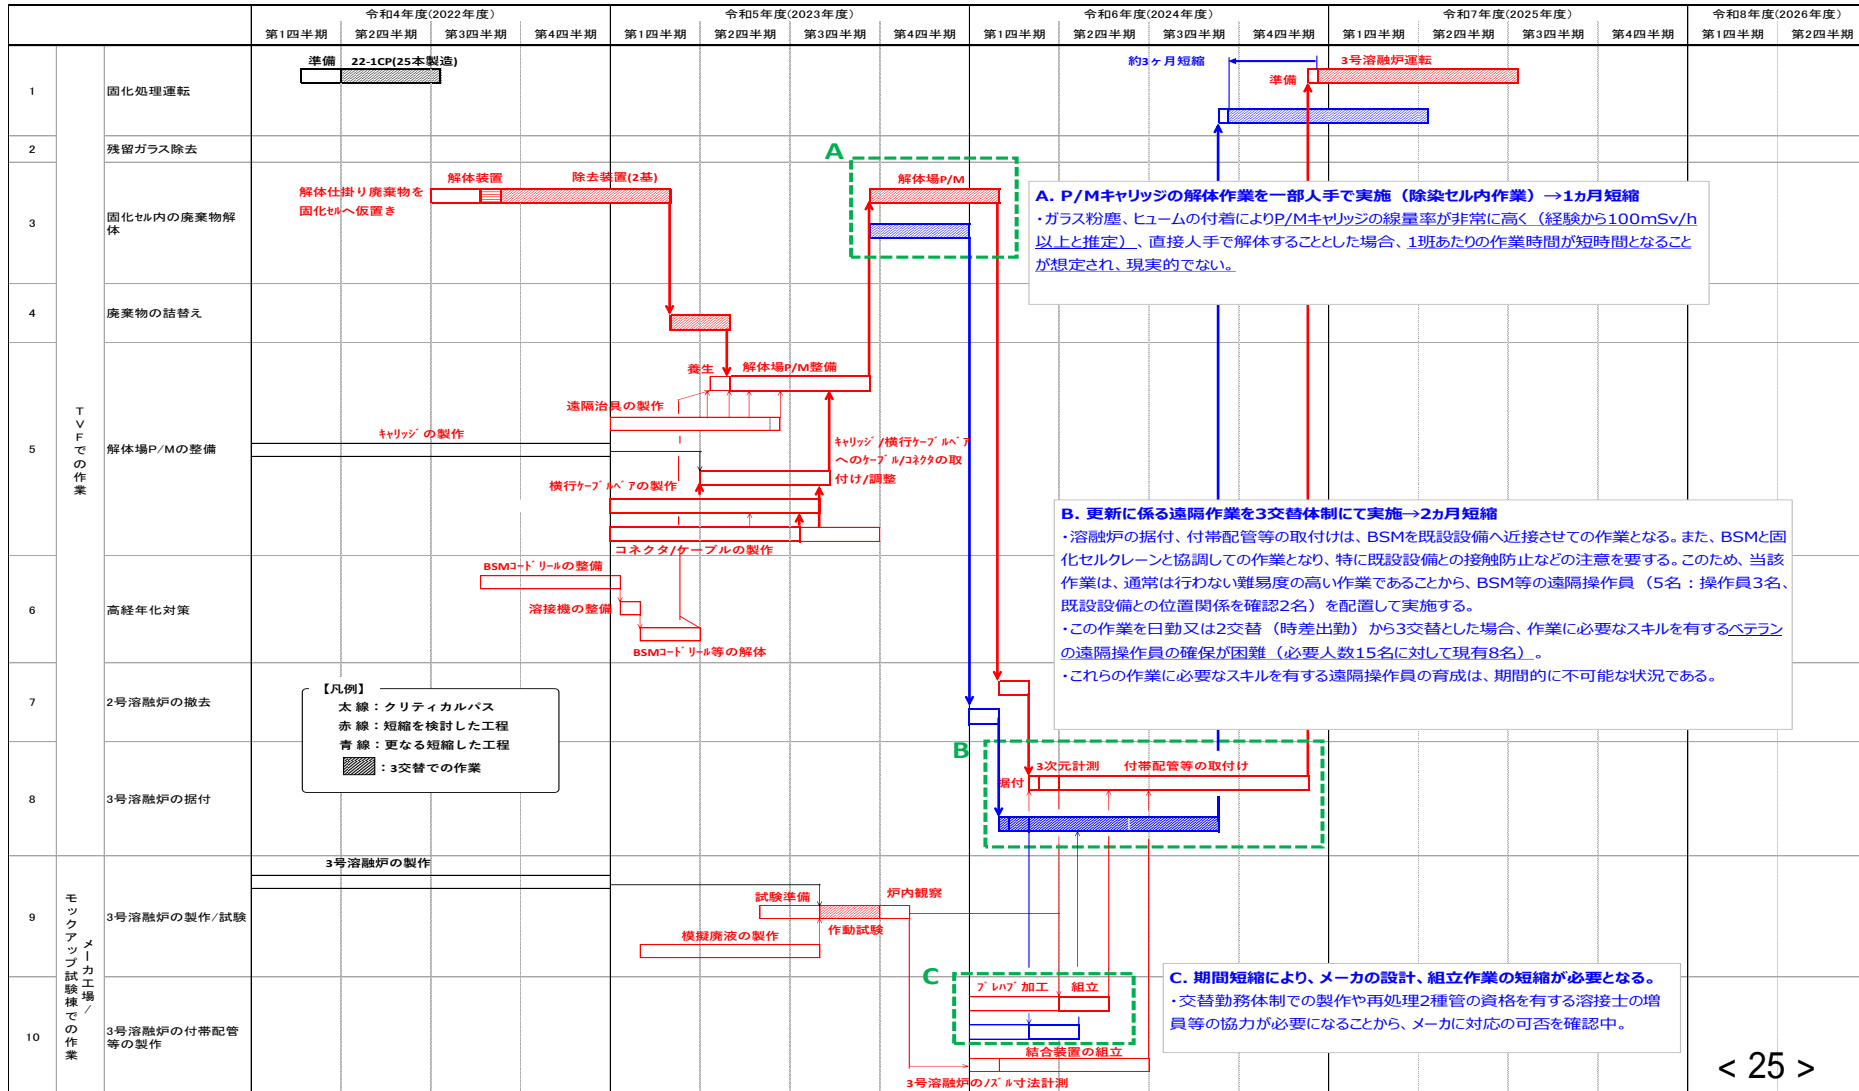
| | | 令和4年度(2022年度) | | | | 令和5年度(2023年度) | | | | 令和6年度(2024年度) | | | | 令和7年度(2025年度) | | | | 令和8年度(2026年度) | |
|---|---|---|---|---|---|---|---|---|---|---|---|---|---|---|---|---|---|---|---|
| | | 第1四半期 | 第2四半期 | 第3四半期 | 第4四半期 | 第1四半期 | 第2四半期 | 第3四半期 | 第4四半期 | 第1四半期 | 第2四半期 | 第3四半期 | 第4四半期 | 第1四半期 | 第2四半期 | 第3四半期 | 第4四半期 | 第1四半期 | 第2四半期 |

TVFでの作業

1 固化処理運転
2 残留ガラス除去
3 固化セル内の廃棄物解体
4 廃棄物の詰替え
5 解体場P/Mの整備
6 高経年化対策
7 2号溶融炉の撤去
8 3号溶融炉の据付

モックアップ試験棟での作業
メーカ工場/

9 3号溶融炉の製作/試験
10 3号溶融炉の付帯配管等の製作

準備　22-1CP(25本製造)
約3ヶ月短縮
準備　3号溶融炉運転
解体仕掛り廃棄物を固化セルへ仮置き
解体装置　除去装置(2基)
A
解体場P/M
養生　解体場P/M整備
遠隔治具の製作
キャリッジの製作
キャリッジ/横行ケーブルベアへのケーブル/コネクタの取付け/調整
横行ケーブルベアの製作
コネクタ/ケーブルの製作
BSMコードリールの整備
溶接機の整備
BSMコードリール等の解体

A. P/Mキャリッジの解体作業を一部人手で実施（除染セル内作業）→1カ月短縮
・ガラス粉塵、ヒュームの付着によりP/Mキャリッジの線量率が非常に高く（経験から100mSv/h以上と推定）、直接人手で解体することとした場合、1班あたりの作業時間が短時間となることが想定され、現実的でない。

B. 更新に係る遠隔作業を3交替体制にて実施→2カ月短縮
・溶融炉の据付、付帯配管等の取付けは、BSMを既設設備へ近接させての作業となる。また、BSMと固化セルクレーンと協調しての作業となり、特に既設設備との接触防止などの注意を要する。このため、当該作業は、通常は行わない難易度の高い作業であることから、BSM等の遠隔操作員（5名：操作員3名、既設設備との位置関係を確認2名）を配置して実施する。
・この作業を日勤又は2交替（時差出勤）から3交替とした場合、作業に必要なスキルを有するベテランの遠隔操作員の確保が困難（必要人数15名に対して現有8名）。
・これらの作業に必要なスキルを有する遠隔操作員の育成は、期間的に不可能な状況である。

【凡例】
太 線：クリティカルパス
赤 線：短縮を検討した工程
青 線：更なる短縮した工程
：3交替での作業

B
3次元計測　付帯配管等の取付け
据付
3号溶融炉の製作
試験準備　炉内観察
作動試験
模擬廃液の製作
C
プレハブ加工　組立
結合装置の組立
3号溶融炉のノズル寸法計測

C. 期間短縮により、メーカの設計、組立作業の短縮が必要となる。
・交替勤務体制での製作や再処理2種管の資格を有する溶接士の増員等の協力が必要になることから、メーカに対応の可否を確認中。

< 25 >